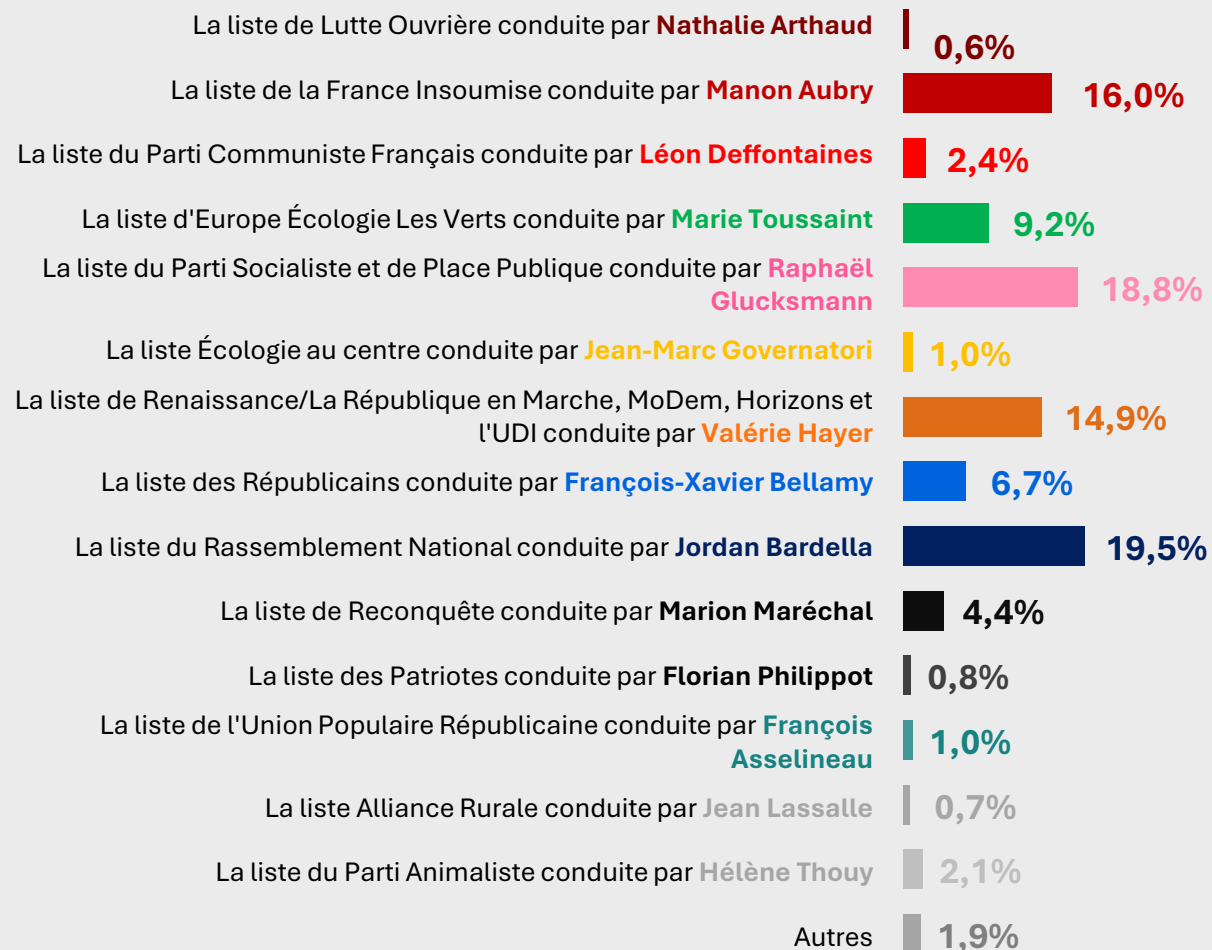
La liste de Lutte Ouvrière conduite par Nathalie Arthaud 0,6%

La liste de la France Insoumise conduite par Manon Aubry 16,0%

La liste du Parti Communiste Français conduite par Léon Deffontaines 2,4%

La liste d'Europe Écologie Les Verts conduite par Marie Toussaint 9,2%

La liste du Parti Socialiste et de Place Publique conduite par Raphaël Glucksmann 18,8%

La liste Écologie au centre conduite par Jean-Marc Governatori 1,0%

La liste de Renaissance/La République en Marche, MoDem, Horizons et l'UDI conduite par Valérie Hayer 14,9%

La liste des Républicains conduite par François-Xavier Bellamy 6,7%

La liste du Rassemblement National conduite par Jordan Bardella 19,5%

La liste de Reconquête conduite par Marion Maréchal 4,4%

La liste des Patriotes conduite par Florian Philippot 0,8%

La liste de l'Union Populaire Républicaine conduite par François Asselineau 1,0%

La liste Alliance Rurale conduite par Jean Lassalle 0,7%

La liste du Parti Animaliste conduite par Hélène Thouy 2,1%

Autres 1,9%